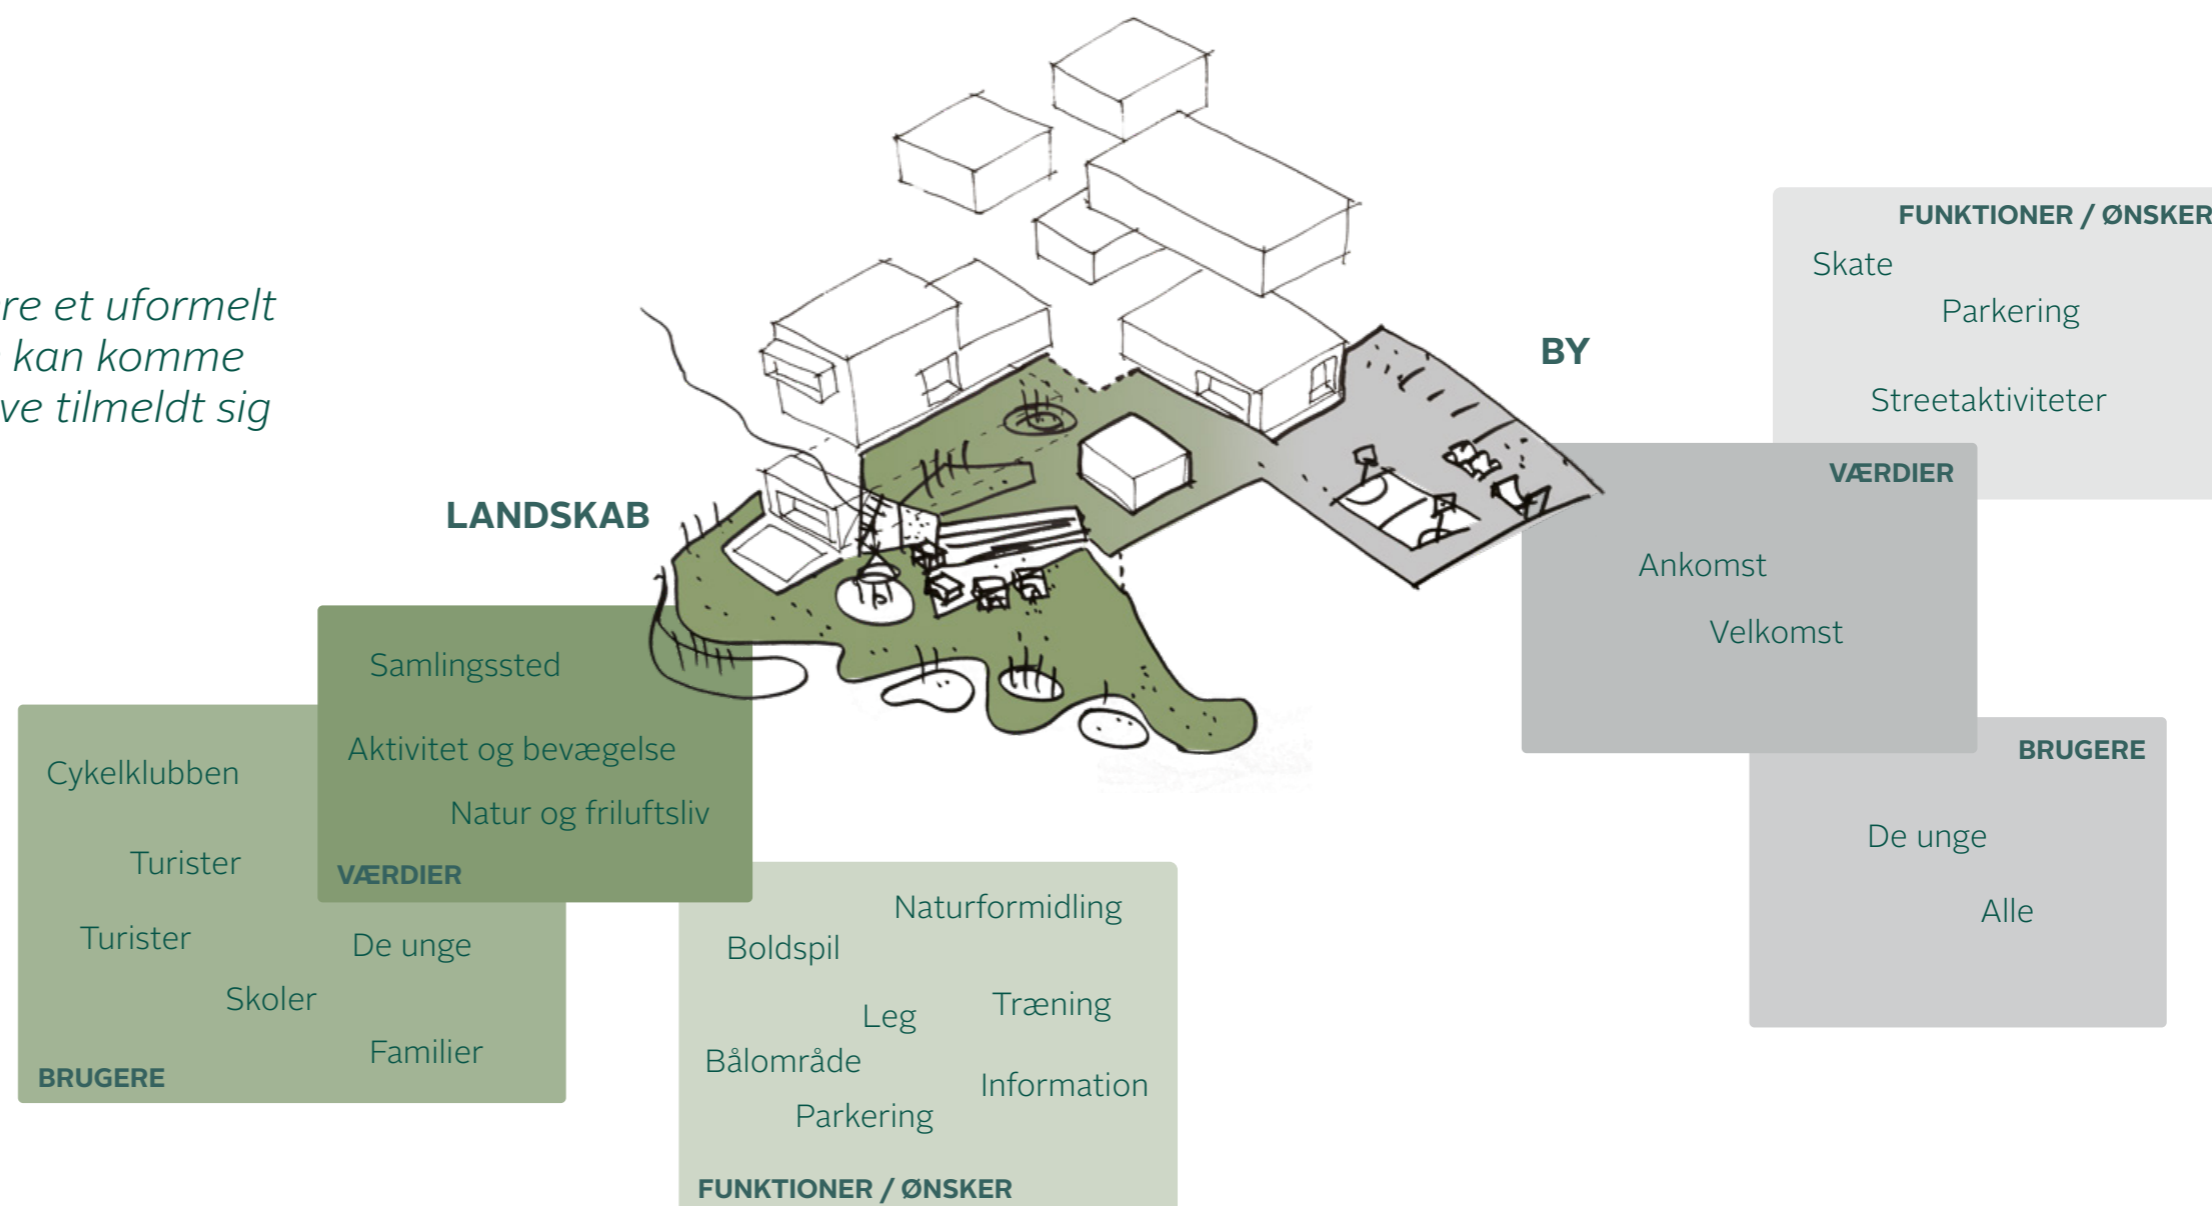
re et uformelt
kan komme
ve tilmeldt sig

LANDSKAB

Samlingssted

Aktivitet og bevægelse

Natur og friluftsliv

VÆRDIER

Cykelklubben

Turister

Turister

De unge

Skoler

Familier

BRUGERE

Naturformidling

Boldspil

Leg

Træning

Bålområde

Information

Parkering

FUNKTIONER / ØNSKER

BY

FUNKTIONER / ØNSKER

Skate

Parkering

Streetaktiviteter

VÆRDIER

Ankomst

Velkomst

BRUGERE

De unge

Alle